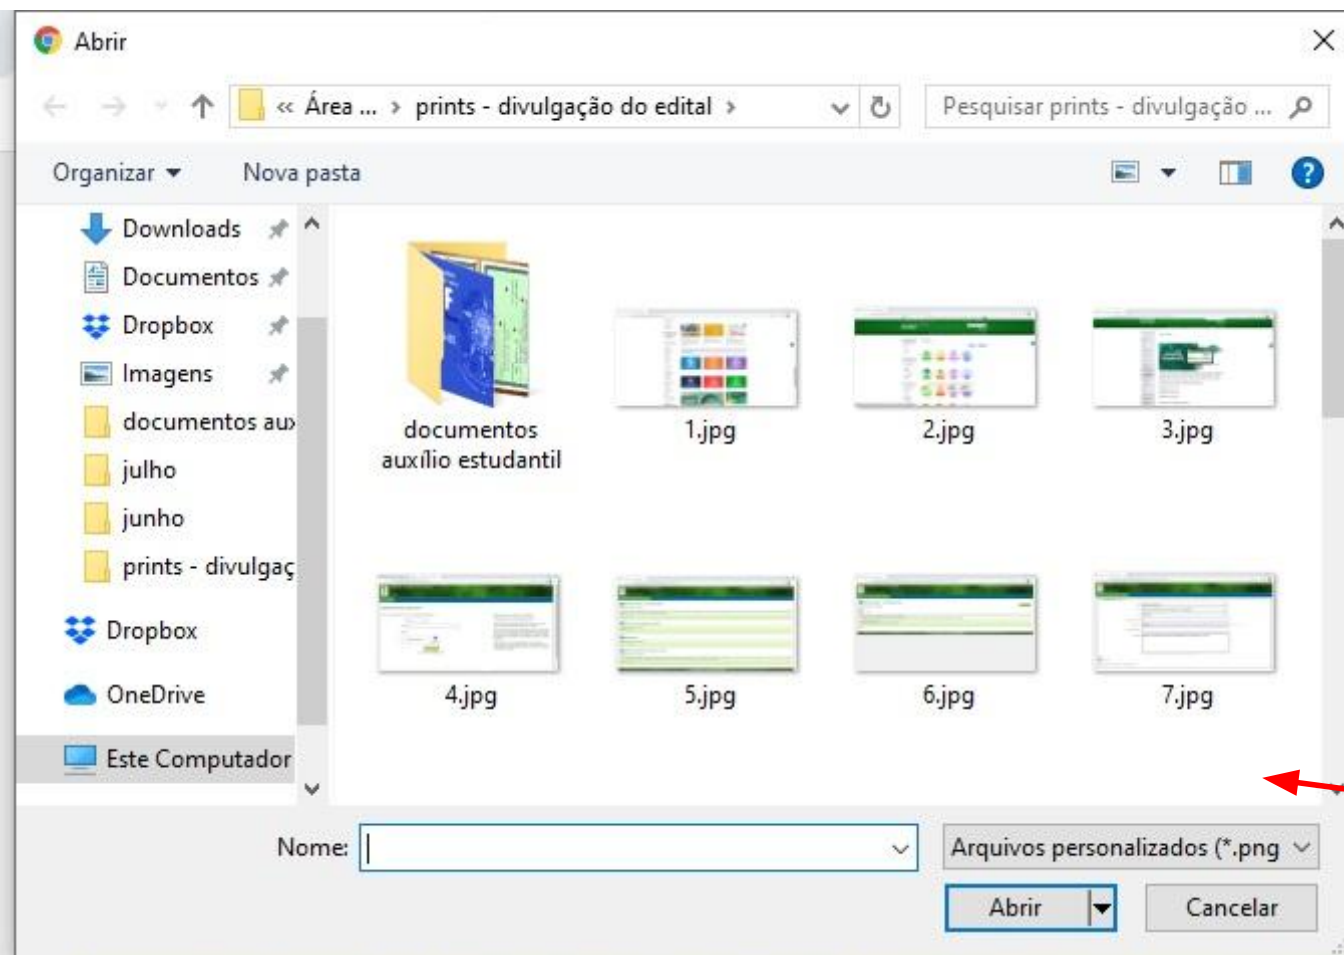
Abrir

« Área ... › prints - divulgação do edital ›

Pesquisar prints - divulgação ...

Organizar ▾ Nova pasta

Downloads
Documentos
Dropbox
Imagens
documentos aux
julho
junho
prints - divulgaç
Dropbox
OneDrive
Este Computador

documentos auxílio estudantil
1.jpg
2.jpg
3.jpg
4.jpg
5.jpg
6.jpg
7.jpg

Nome:
Arquivos personalizados (*.png
Abrir
Cancelar